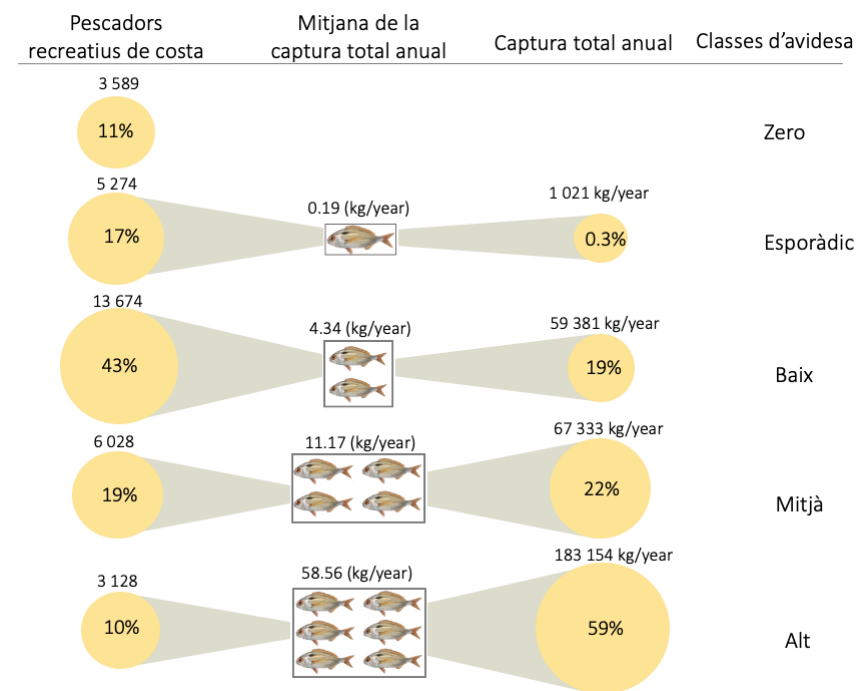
| Pescadors recreatius de costa | Mitjana de la captura total anual | Captura total anual | Classes d'avidesa |
|---|---|---|---|
| 3 589 11% | | | Zero |
| 5 274 17% | 0.19 (kg/year) | 1 021 kg/year 0.3% | Esporàdic |
| 13 674 43% | 4.34 (kg/year) | 59 381 kg/year 19% | Baix |
| 6 028 19% | 11.17 (kg/year) | 67 333 kg/year 22% | Mitjà |
| 3 128 10% | 58.56 (kg/year) | 183 154 kg/year 59% | Alt |